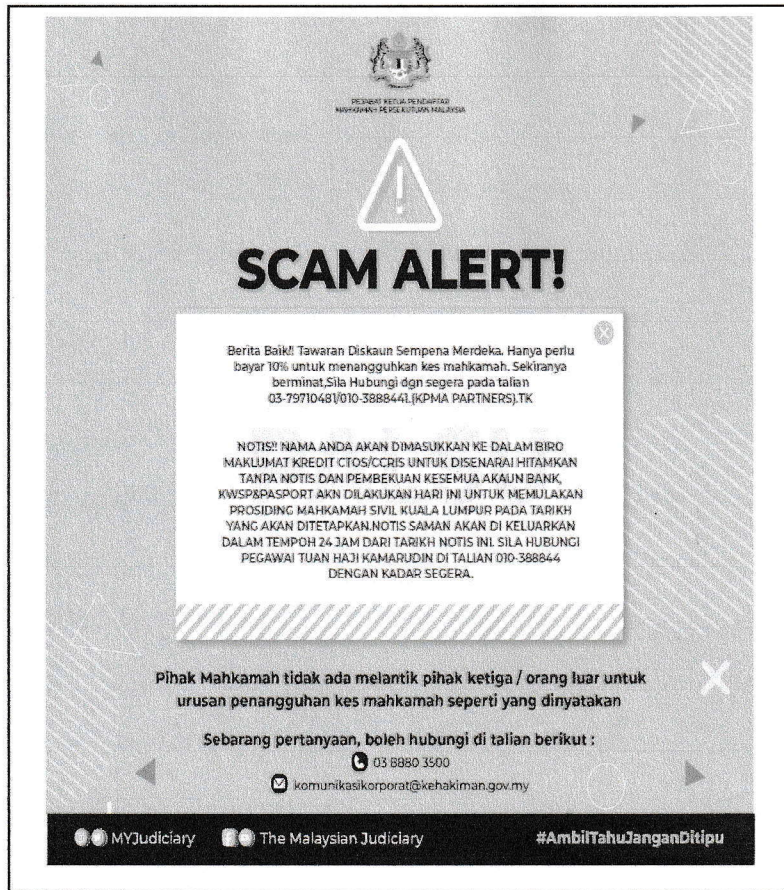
PEJABAT KETUA PENDAFTAR
MAHKAMAH PERSEKUTUAN MALAYSIA

SCAM ALERT!

Berita Baik!! Tawaran Diskaun Sempena Merdeka. Hanya perlu bayar 10% untuk menangguhkan kes mahkamah. Sekiranya berminat,Sila Hubungi dgn segera pada talian 03-79710481/010-3888441.(KPMA PARTNERS).TK

NOTIS!! NAMA ANDA AKAN DIMASUKKAN KE DALAM BIRO MAKLUMAT KREDIT CTOS/CCRIS UNTUK DISENARAI HITAMKAN TANPA NOTIS DAN PEMBEKUAN KESEMUA AKAUN BANK, KWSP&PASPORT AKN DILAKUKAN HARI INI UNTUK MEMULAKAN PROSIDING MAHKAMAH SIVIL KUALA LUMPUR PADA TARIKH YANG AKAN DITETAPKAN.NOTIS SAMAN AKAN DI KELUARKAN DALAM TEMPOH 24 JAM DARI TARIKH NOTIS INI. SILA HUBUNGI PEGAWAI TUAN HAJI KAMARUDIN DI TALIAN 010-388844 DENGAN KADAR SEGERA.

Pihak Mahkamah tidak ada melantik pihak ketiga / orang luar untuk urusan penangguhan kes mahkamah seperti yang dinyatakan

Sebarang pertanyaan, boleh hubungi di talian berikut :
03 8880 3500
komunikasikorporat@kehakiman.gov.my

MYJudiciary The Malaysian Judiciary #AmbilTahuJanganDitipu